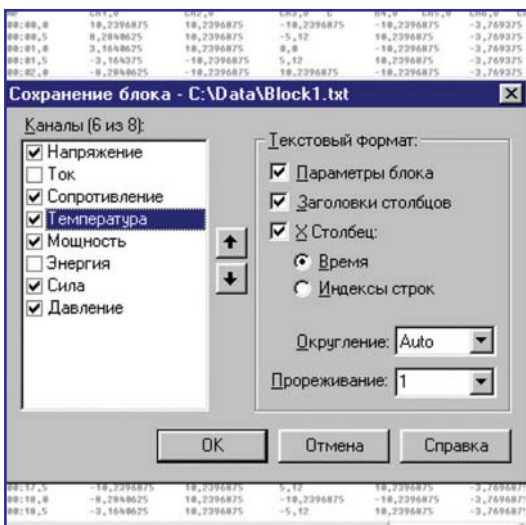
| | CH1,0 | CH2,0 | CH3,0 C | H4,0 CH5,0 | CH6,0 C |
|---|---|---|---|---|---|
| 00:00,0 | 10,2396875 | 10,2396875 | -10,2396875 | -10,2396875 | -3,769375 |
| 00:00,5 | 8,2840625 | 10,2396875 | -5,12 | 10,2396875 | -3,769375 |
| 00:01,0 | 3,1640625 | 10,2396875 | 0,0 | 10,2396875 | -3,769375 |
| 00:01,5 | -3,164375 | -10,2396875 | 5,12 | 10,2396875 | -3,769375 |
| 00:02,0 | -8,2840625 | -10,2396875 | 10,2396875 | -10,2396875 | -3,769375 |

Сохранение блока - C:\Data\Block1.txt

Каналы (6 из 8):
☑ Напряжение
☐ Ток
☑ Сопротивление
☑ Температура
☑ Мощность
☐ Энергия
☑ Сила
☑ Давление

Текстовый формат:
☑ Параметры блока
☑ Заголовки столбцов
☑ X Столбец:
◉ Время
○ Индексы строк

Округление: Auto
Прореживание: 1

OK
Отмена
Справка

| 00:17,5 | -10,2396875 | 10,2396875 | 5,12 | 10,2396875 | -3,769687 |
|---|---|---|---|---|---|
| 00:18,0 | -8,2840625 | 10,2396875 | -10,2396875 | 10,2396875 | -3,769687 |
| 00:18,5 | -3,1640625 | 10,2396875 | -5,12 | 10,2396875 | -3,769687 |